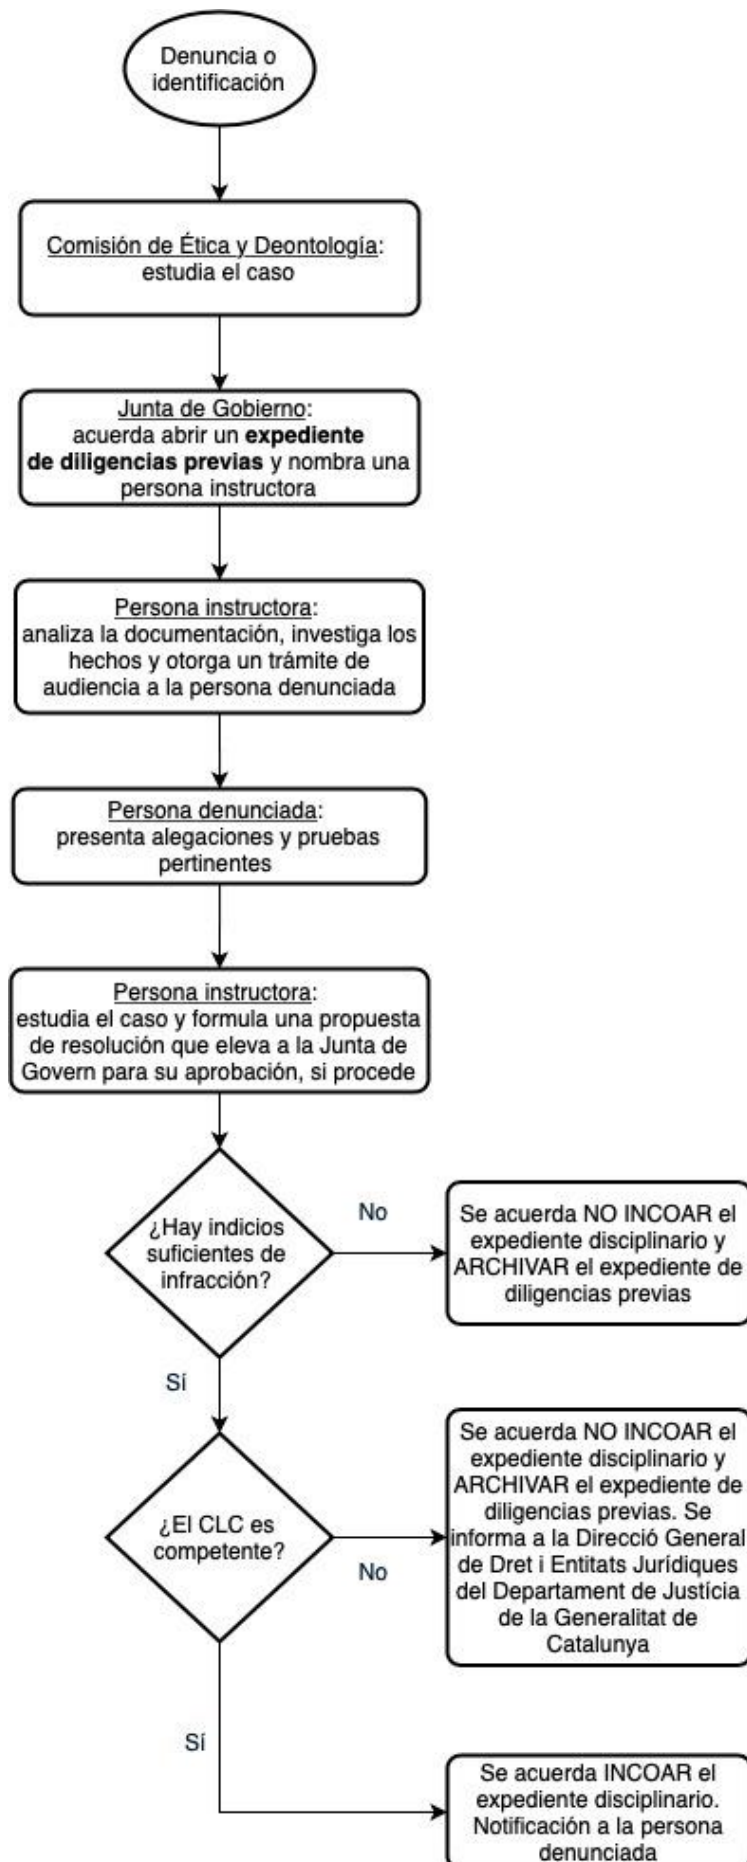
Denuncia o identificación

Comisión de Ética y Deontología: estudia el caso

Junta de Gobierno: acuerda abrir un **expediente de diligencias previas** y nombra una persona instructora

Persona instructora: analiza la documentación, investiga los hechos y otorga un trámite de audiencia a la persona denunciada

Persona denunciada: presenta alegaciones y pruebas pertinentes

Persona instructora: estudia el caso y formula una propuesta de resolución que eleva a la Junta de Govern para su aprobación, si procede

¿Hay indicios suficientes de infracción?

No

Se acuerda NO INCOAR el expediente disciplinario y ARCHIVAR el expediente de diligencias previas

Sí

¿El CLC es competente?

No

Se acuerda NO INCOAR el expediente disciplinario y ARCHIVAR el expediente de diligencias previas. Se informa a la Direcció General de Dret i Entitats Jurídiques del Departament de Justícia de la Generalitat de Catalunya

Sí

Se acuerda INCOAR el expediente disciplinario. Notificación a la persona denunciada